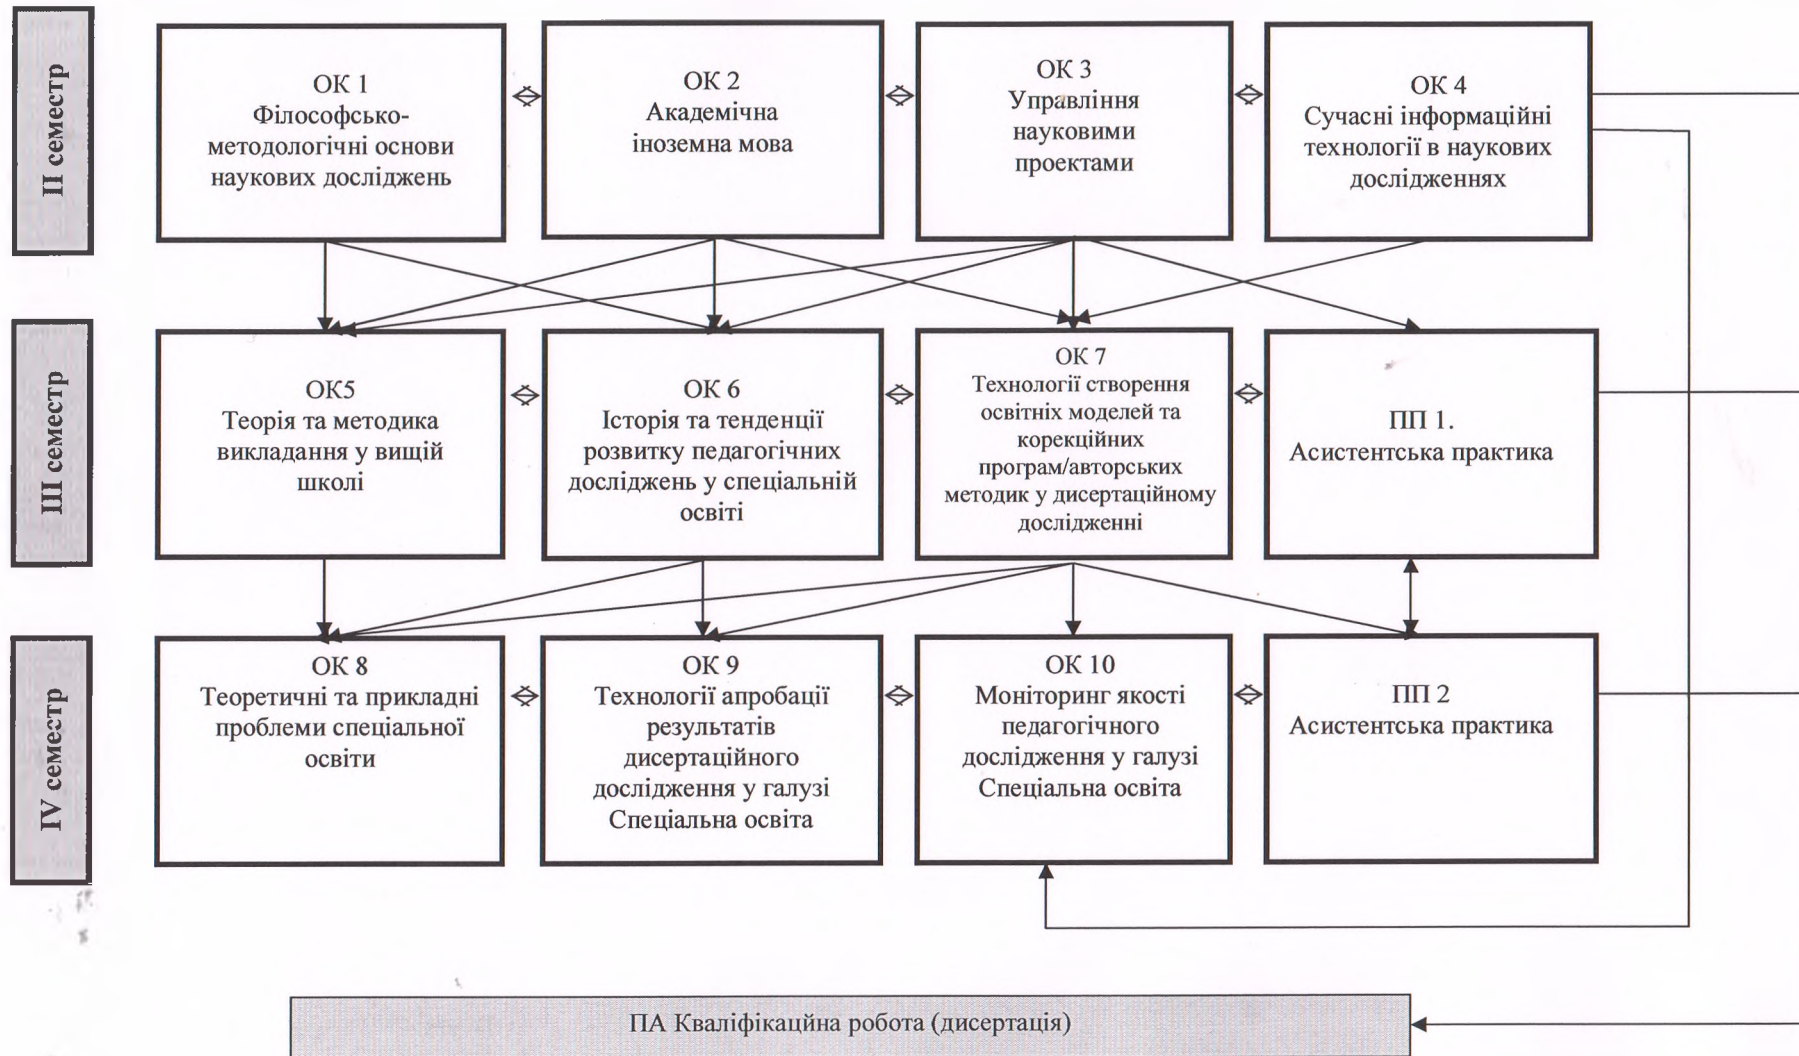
II семестр

ОК 1
Філософсько-методологічні основи наукових досліджень

ОК 2
Академічна іноземна мова

ОК 3
Управління науковими проектами

ОК 4
Сучасні інформаційні технології в наукових дослідженнях

III семестр

ОК5
Теорія та методика викладання у вищій школі

ОК 6
Історія та тенденції розвитку педагогічних досліджень у спеціальній освіті

ОК 7
Технології створення освітніх моделей та корекційних програм/авторських методик у дисертаційному дослідженні

ПП 1.
Асистентська практика

IV семестр

ОК 8
Теоретичні та прикладні проблеми спеціальної освіти

ОК 9
Технології апробації результатів дисертаційного дослідження у галузі Спеціальна освіта

ОК 10
Моніторинг якості педагогічного дослідження у галузі Спеціальна освіта

ПП 2
Асистентська практика

ПА Кваліфікаційна робота (дисертація)